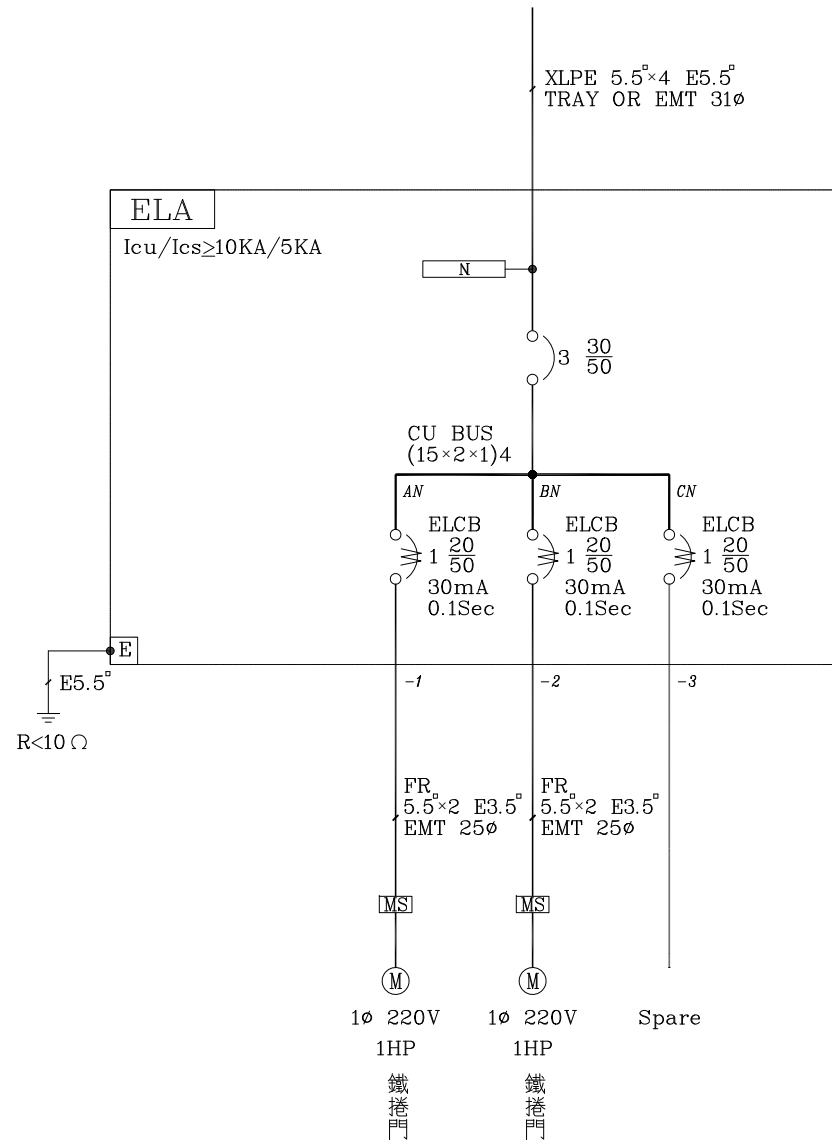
XLPE 5.5$^{□}$×4 E5.5$^{□}$
TRAY OR EMT 31ø

ELA
Icu/Ics≥10KA/5KA

N

3 $\frac{30}{50}$

CU BUS
(15×2×1)4

AN
BN
CN

ELCB
1 $\frac{20}{50}$
30mA
0.1Sec

ELCB
1 $\frac{20}{50}$
30mA
0.1Sec

ELCB
1 $\frac{20}{50}$
30mA
0.1Sec

E
E5.5$^{□}$
R<10 Ω

-1
-2
-3

FR
5.5$^{□}$×2 E3.5$^{□}$
EMT 25ø

FR
5.5$^{□}$×2 E3.5$^{□}$
EMT 25ø

MS
MS

M
M

1ø 220V
1HP
鐵捲門

1ø 220V
1HP
鐵捲門

Spare